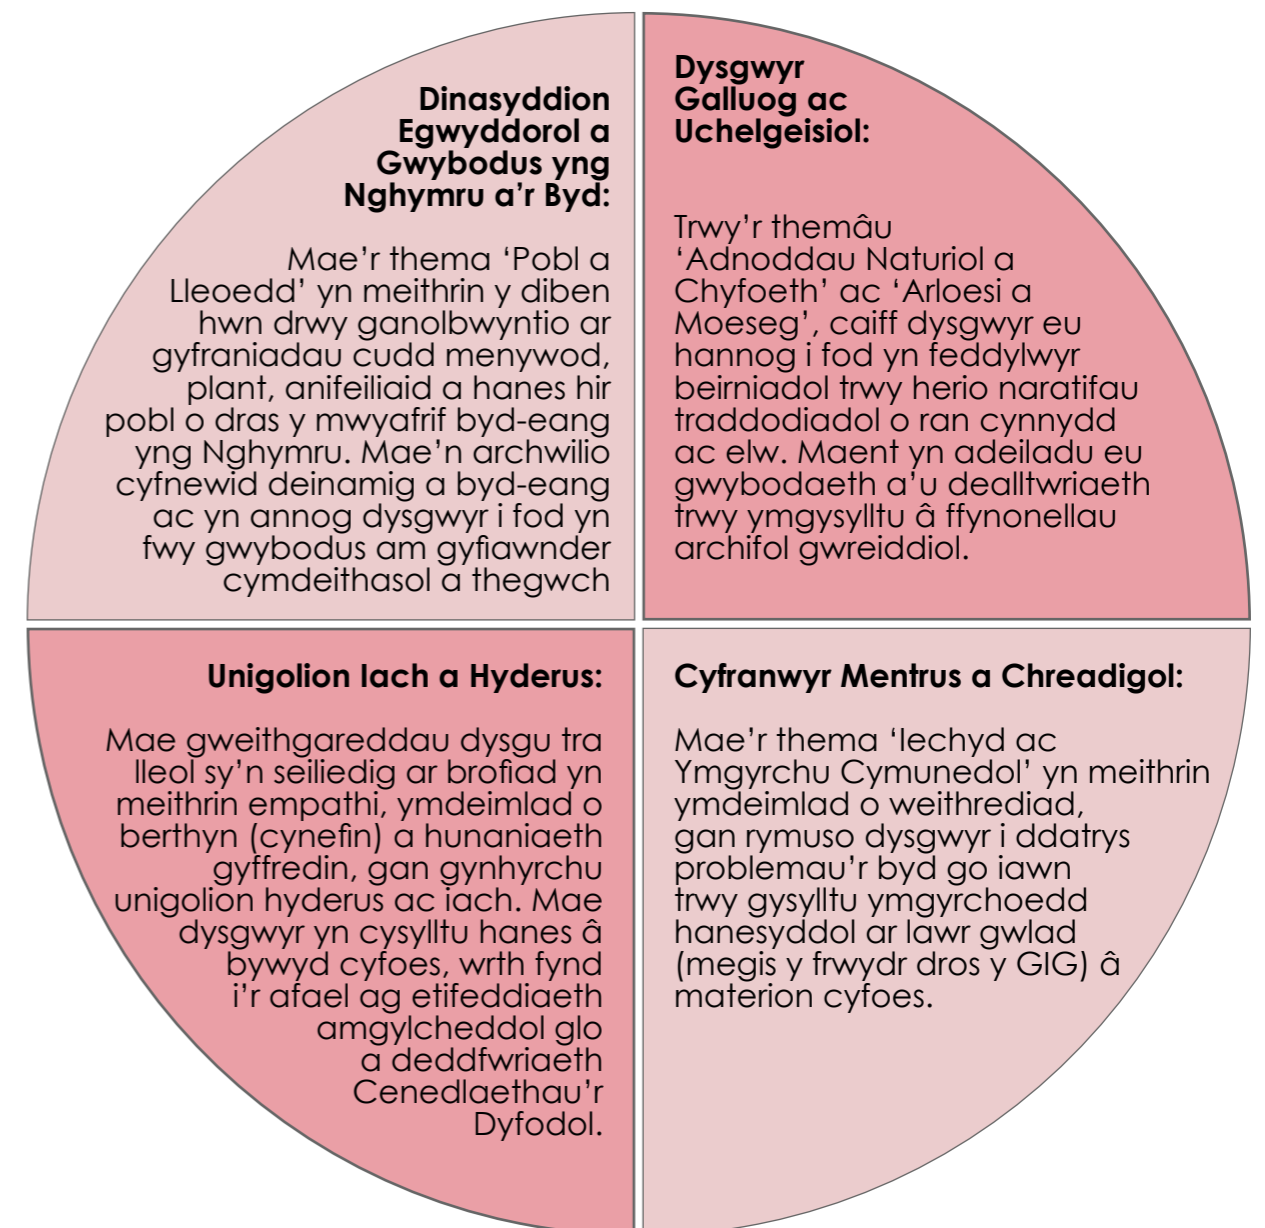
**Dinasyddion Egwyddorol a Gwybodus yng Nghymru a'r Byd:**

Mae'r thema 'Pobl a Lleoedd' yn meithrin y diben hwn drwy ganolbwyntio ar gyfraniadau cudd menywod, plant, anifeiliaid a hanes hir pobl o dras y mwyafrif byd-eang yng Nghymru. Mae'n archwilio cyfnewid deinamig a byd-eang ac yn annog dysgwyr i fod yn fwy gwybodus am gyfiawnder cymdeithasol a thegwch

**Dysgwyr Galluog ac Uchelgeisiol:**

Trwy'r themâu 'Adnoddau Naturiol a Chyfoeth' ac 'Arloesi a Moeseg', caiff dysgwyr eu hannog i fod yn feddylwyr beirniadol trwy herio naratifau traddodiadol o ran cynnydd ac elw. Maent yn adeiladu eu gwybodaeth a'u dealltwriaeth trwy ymgysylltu â ffynonellau archifol gwreiddiol.

**Unigolion Iach a Hyderus:**

Mae gweithgareddau dysgu tra lleol sy'n seiliedig ar brofiad yn meithrin empathi, ymdeimlad o berthyn (cynefin) a hunaniaeth gyffredin, gan gynhyrchu unigolion hyderus ac iach. Mae dysgwyr yn cysylltu hanes â bywyd cyfoes, wrth fynd i'r afael ag etifeddiaeth amgylcheddol glo a deddfwriaeth Cenedlaethau'r Dyfodol.

**Cyfranwyr Mentrus a Chreadigol:**

Mae'r thema 'Iechyd ac Ymgyrchu Cymunedol' yn meithrin ymdeimlad o weithrediad, gan rymuso dysgwyr i ddatrys problemau'r byd go iawn trwy gysylltu ymgyrchoedd hanesyddol ar lawr gwlad (megis y frwydr dros y GIG) â materion cyfoes.